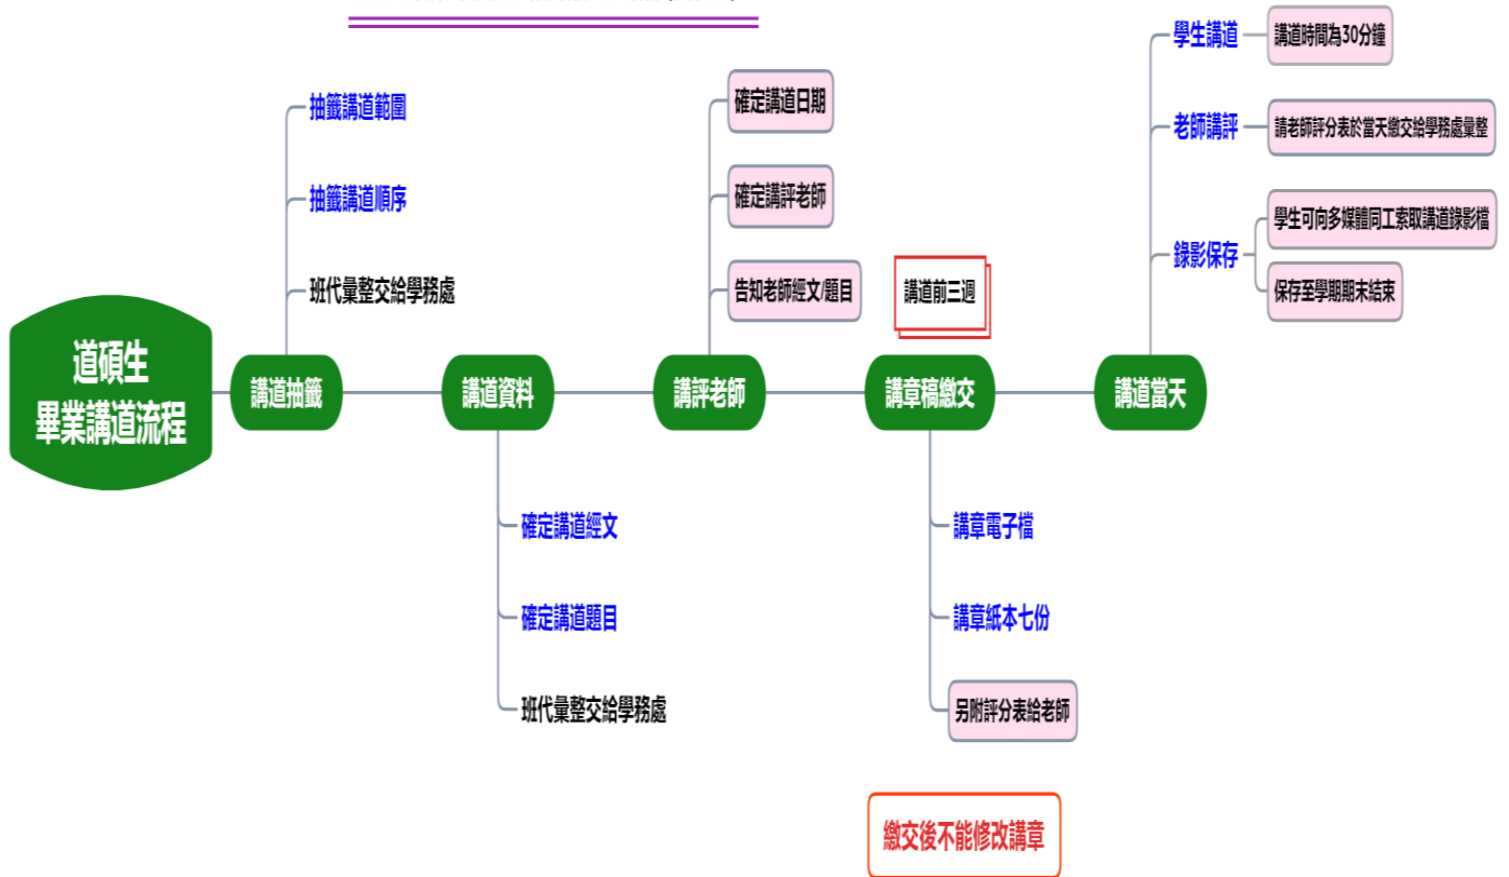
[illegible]

道碩生
畢業講道流程

講道抽籤

抽籤講道範圍

抽籤講道順序

班代彙整交給學務處

講道資料

確定講道經文

確定講道題目

班代彙整交給學務處

講評老師

確定講道日期

確定講評老師

告知老師經文/題目

講章稿繳交

講道前三週

講章電子檔

講章紙本七份

另附評分表給老師

繳交後不能修改講章

講道當天

學生講道

講道時間為30分鐘

老師講評

請老師評分表於當天繳交給學務處彙整

錄影保存

學生可向多媒體同工索取講道錄影檔

保存至學期期末結束